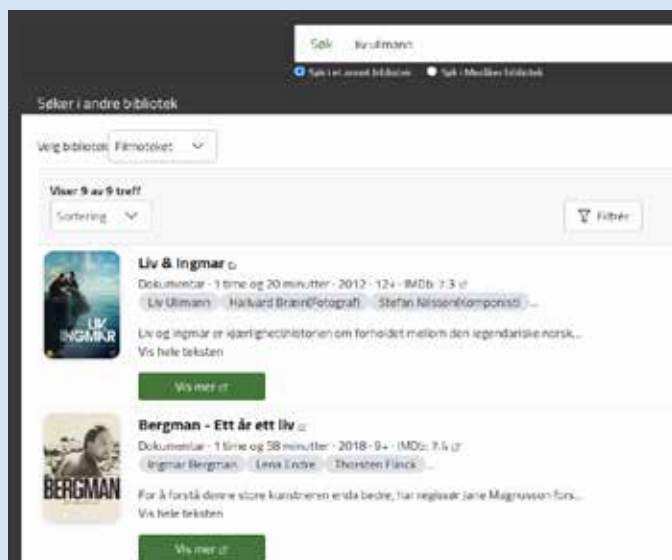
Søk liv ulmann

Søk i et annet bibliotek Søk i Moolken bibliotek

Søker i andre bibliotek

Velg bibliotek Filmoteket

Viser 9 av 9 treff

Sortering

Filtrer

Liv & Ingmar

Dokumentar · 1 time og 20 minutter · 2012 · 12+ · IMDb: 7.3

Liv Ullmann Hallvard Bræin(Fotograf) Stefan Nilsson(Komponist) ...

Liv og Ingmar er kjærlighetshistorien om forholdet mellom den legendariske norsk...

Vis hele teksten

Vis mer

LIV INGMAR

Bergman - Ett år ett liv

Dokumentar · 1 time og 58 minutter · 2018 · 9+ · IMDb: 7.4

Ingmar Bergman Lena Endre Thorsten Flinck ...

For å forstå denne store kunstneren enda bedre, har regissør Jane Magnusson fors...

Vis hele teksten

Vis mer

BERGMAN